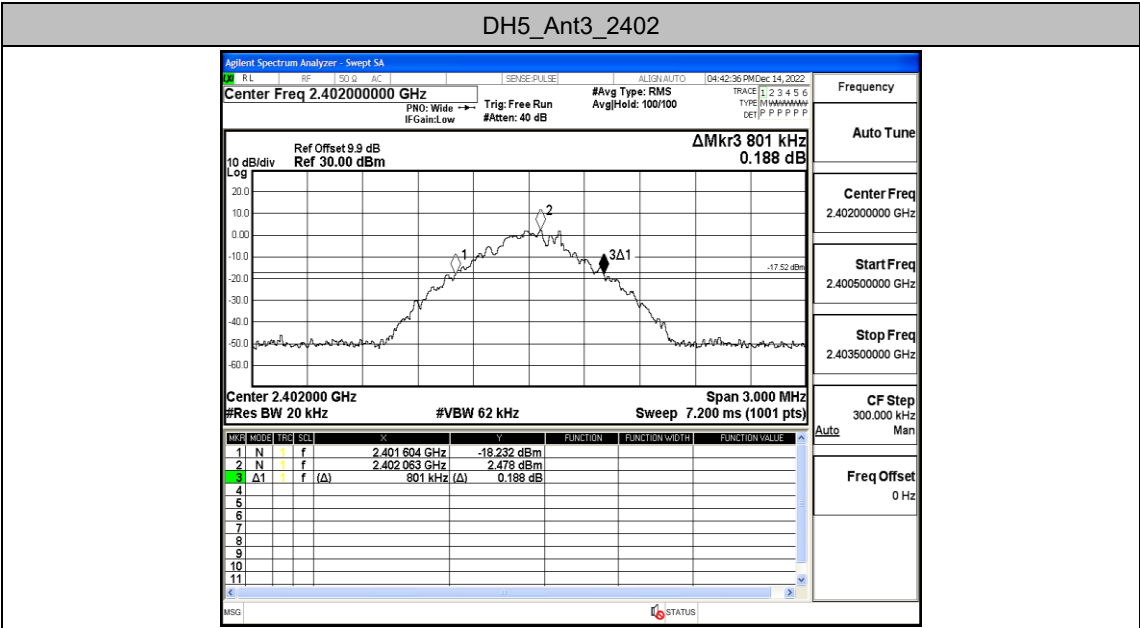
DH5_Ant3_2402

Agilent Spectrum Analyzer - Swept SA

RL RF 50 Ω AC SENSE:PULSE ALIGN AUTO 04:42:36 PM Dec 14, 2022

Center Freq 2.402000000 GHz

PNO: Wide IFGain:Low

Trig: Free Run #Atten: 40 dB

#Avg Type: RMS Avg|Hold: 100/100

TRACE 1 2 3 4 5 6 TYPE M WWWWW DET P P P P P P

Frequency

Ref Offset 9.9 dB 10 dB/div Ref 30.00 dBm

ΔMkr3 801 kHz 0.188 dB

Log

20.0 10.0 0.00 -10.0 -20.0 -30.0 -40.0 -50.0 -60.0

1 2 3Δ1

-17.52 dBm

Center 2.402000 GHz
#Res BW 20 kHz #VBW 62 kHz
Span 3.000 MHz
Sweep 7.200 ms (1001 pts)

| MKR | MODE | TRC | SCL | X | Y | FUNCTION | FUNCTION WIDTH | FUNCTION VALUE |
|---|---|---|---|---|---|---|---|---|
| 1 | N | 1 | f | 2.401 604 GHz | -18.232 dBm | | | |
| 2 | N | 1 | f | 2.402 063 GHz | 2.478 dBm | | | |
| 3 | Δ1 | 1 | f (Δ) | 801 kHz | (Δ) 0.188 dB | | | |
| 4 | | | | | | | | |
| 5 | | | | | | | | |
| 6 | | | | | | | | |
| 7 | | | | | | | | |
| 8 | | | | | | | | |
| 9 | | | | | | | | |
| 10 | | | | | | | | |
| 11 | | | | | | | | |

Auto Tune

Center Freq 2.402000000 GHz

Start Freq 2.400500000 GHz

Stop Freq 2.403500000 GHz

CF Step 300.000 kHz Auto Man

Freq Offset 0 Hz

MSG STATUS